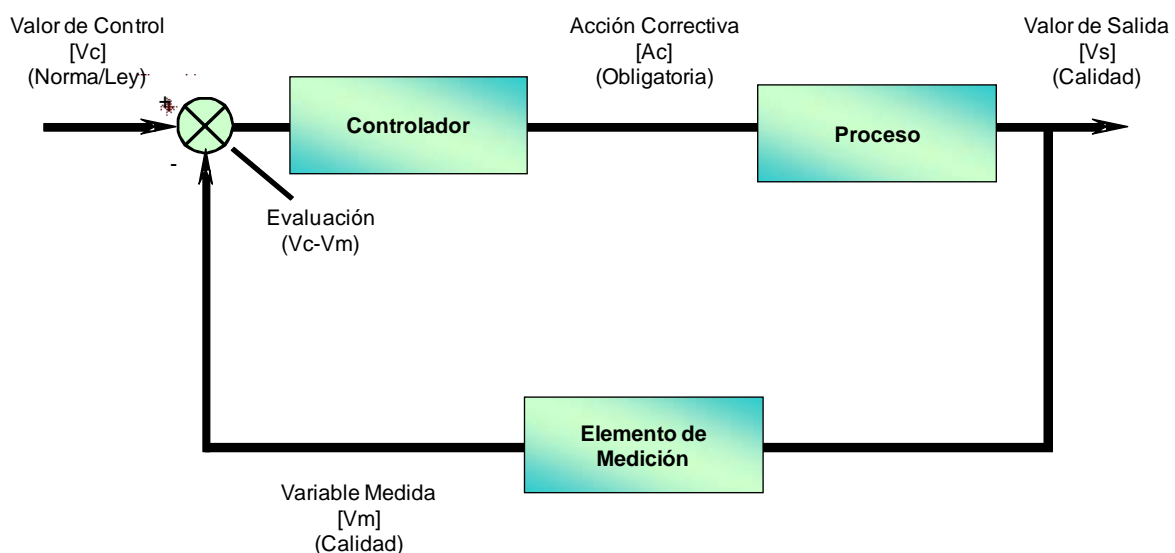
Valor de Control
[Vc]
(Norma/Ley)

+

-

Acción Correctiva
[Ac]
(Obligatoria)

Valor de Salida
[Vs]
(Calidad)

Controlador

Proceso

Evaluación
(Vc-Vm)

Elemento de Medición

Variable Medida
[Vm]
(Calidad)